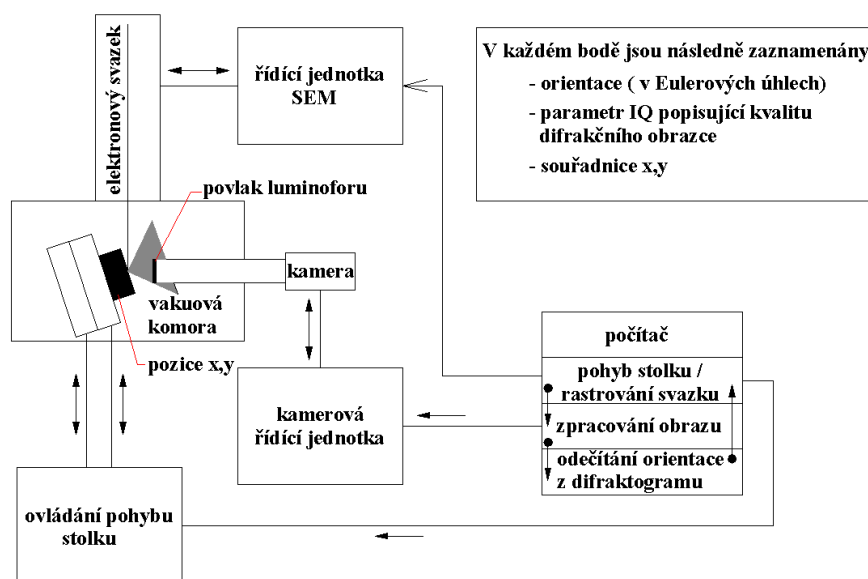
elektronový svazek

řídící jednotka SEM

V každém bodě jsou následně zaznamenány
- orientace ( v Eulerových úhlech)
- parametr IQ popisující kvalitu difrakčního obrazce
- souřadnice x,y

povlak luminoforu

kamera

vakuová komora

pozice x,y

počítač

pohyb stolku / rastrování svazku

zpracování obrazu

odečítání orientace z difraktogramu

kamerová řídící jednotka

ovládání pohybu stolku